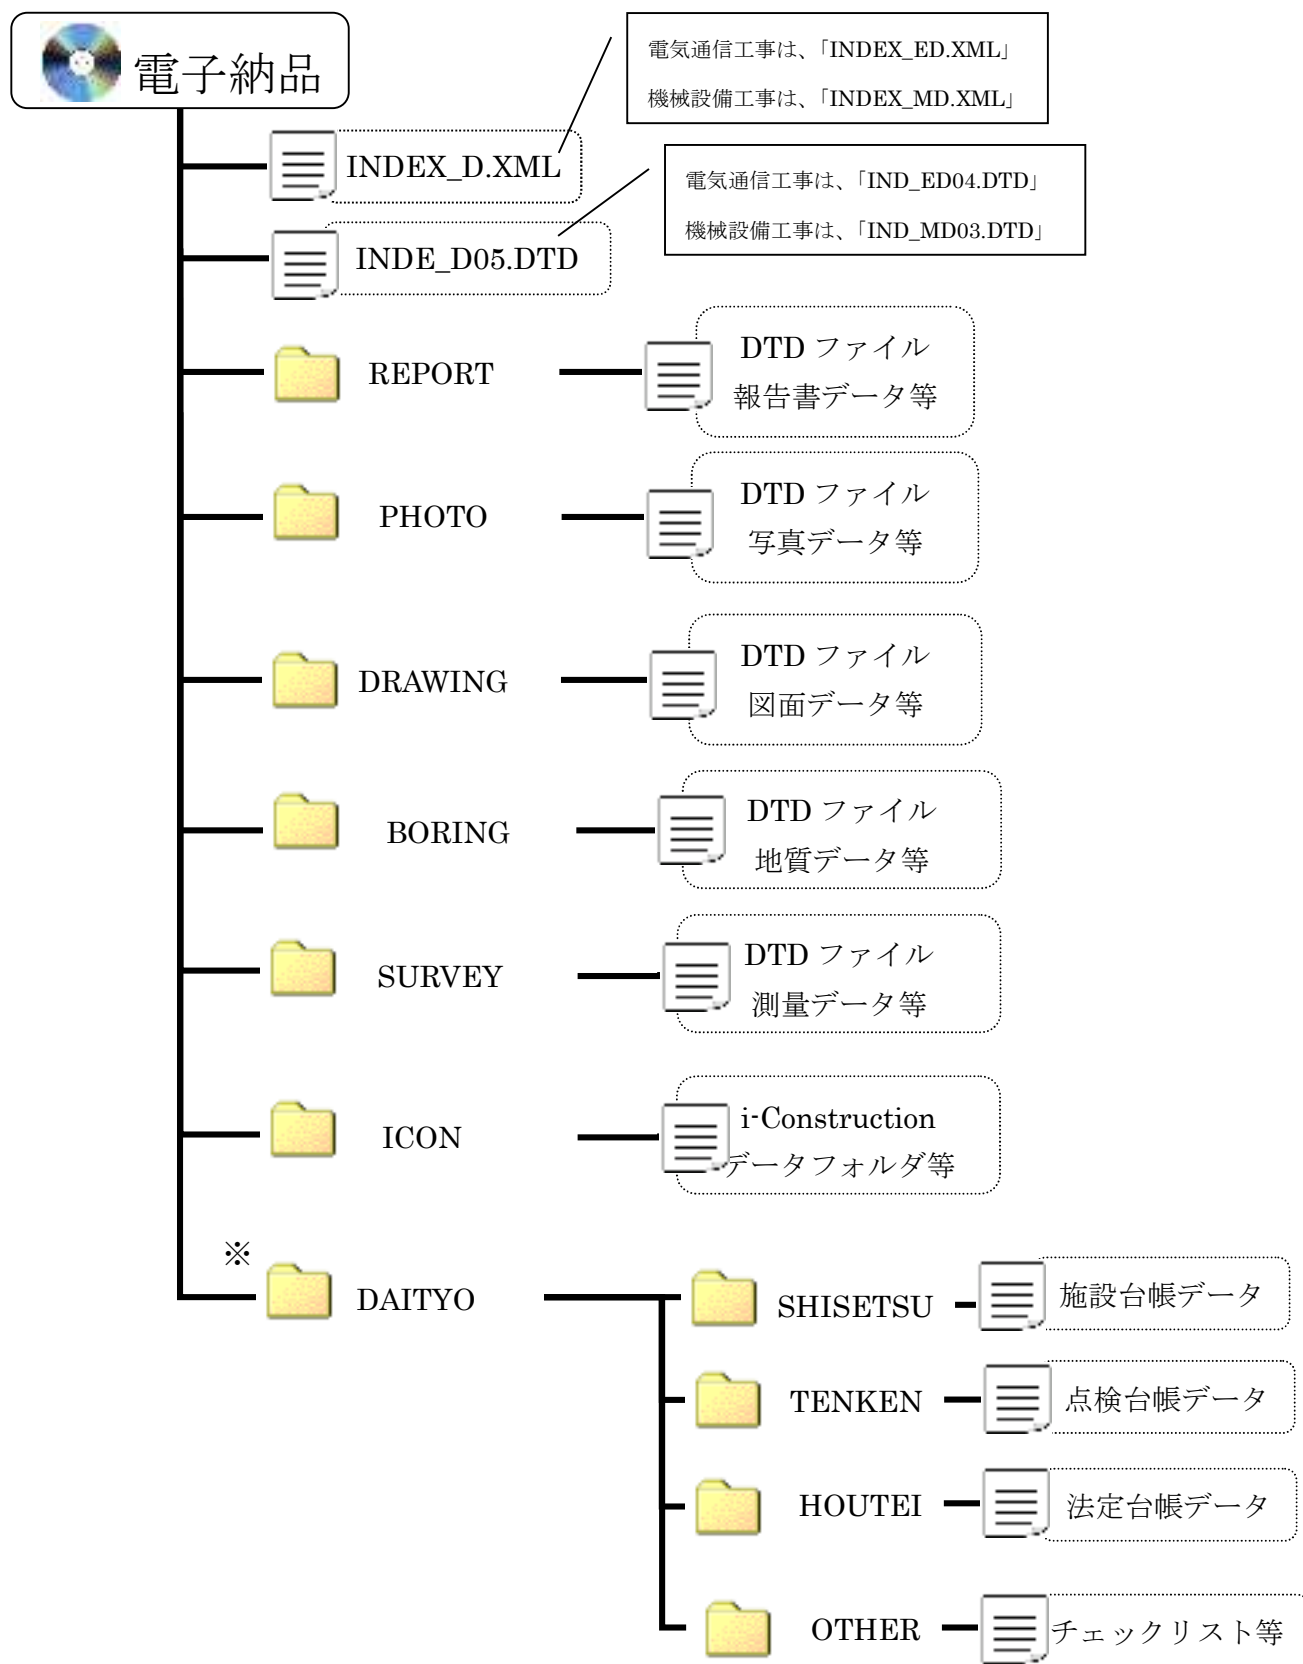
電子納品

電気通信工事は、「INDEX_ED.XML」
機械設備工事は、「INDEX_MD.XML」

INDEX_D.XML

電気通信工事は、「IND_ED04.DTD」
機械設備工事は、「IND_MD03.DTD」

INDE_D05.DTD

REPORT
DTD ファイル
報告書データ等

PHOTO
DTD ファイル
写真データ等

DRAWING
DTD ファイル
図面データ等

BORING
DTD ファイル
地質データ等

SURVEY
DTD ファイル
測量データ等

ICON
i-Construction
データフォルダ等

※
DAITYO

SHISETSU
施設台帳データ

TENKEN
点検台帳データ

HOUTEI
法定台帳データ

OTHER
チェックリスト等